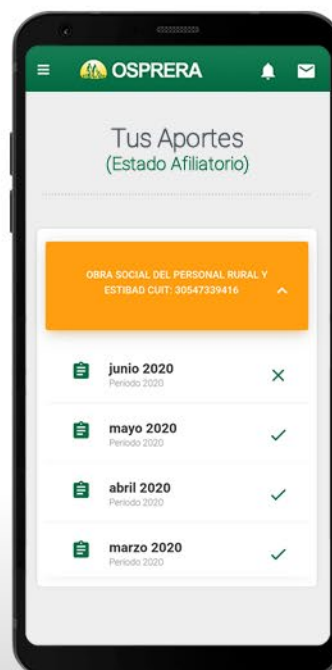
OSPRERA

Tus Aportes
(Estado Afiliatorio)

OBRA SOCIAL DEL PERSONAL RURAL Y ESTIBAD CUIT: 30547339416

junio 2020
Periodo 2020

mayo 2020
Periodo 2020

abril 2020
Periodo 2020

marzo 2020
Periodo 2020